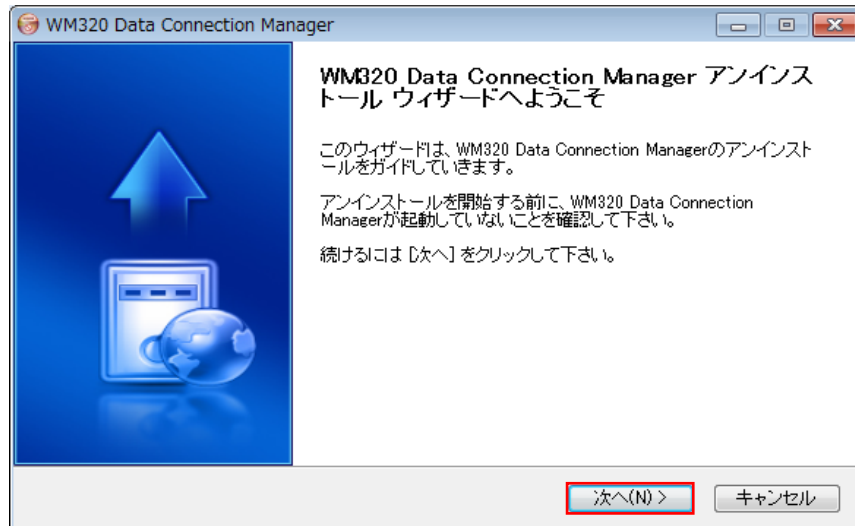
WM320 Data Connection Manager

WM320 Data Connection Manager アンインストール ウィザードへようこそ

このウィザードは、WM320 Data Connection Managerのアンインストールをガイドしていきます。

アンインストールを開始する前に、WM320 Data Connection Managerが起動していないことを確認して下さい。

続けるには [次へ] をクリックして下さい。

次へ(N) >

キャンセル